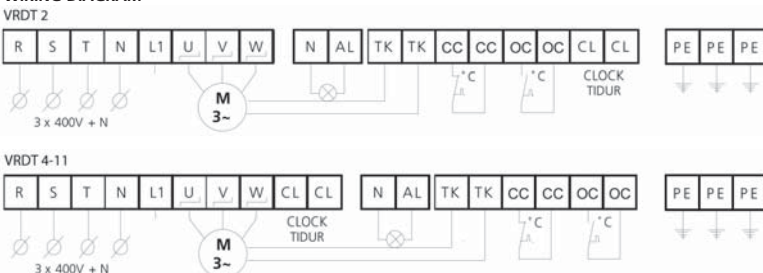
VRDT 2

R S T N L1 U V W N AL TK TK CC CC OC OC CL CL PE PE PE

3 x 400V + N

M
3~

°C

°C

CLOCK
TIDUR

VRDT 4-11

R S T N L1 U V W CL CL N AL TK TK CC CC OC OC PE PE PE

3 x 400V + N

M
3~

CLOCK
TIDUR

°C

°C